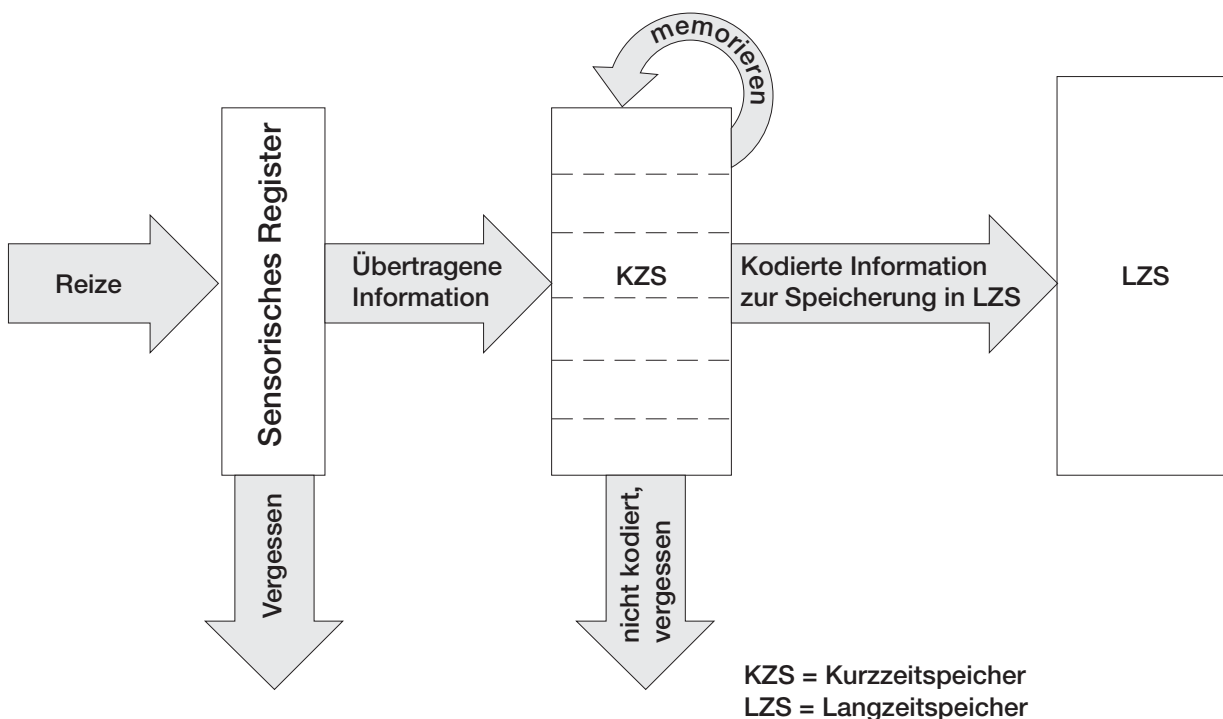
memorieren

Reize

Sensorisches Register

Übertragene Information

KZS

Kodierte Information zur Speicherung in LZS

LZS

Vergessen

nicht kodiert, vergessen

KZS = Kurzzeitspeicher
LZS = Langzeitspeicher